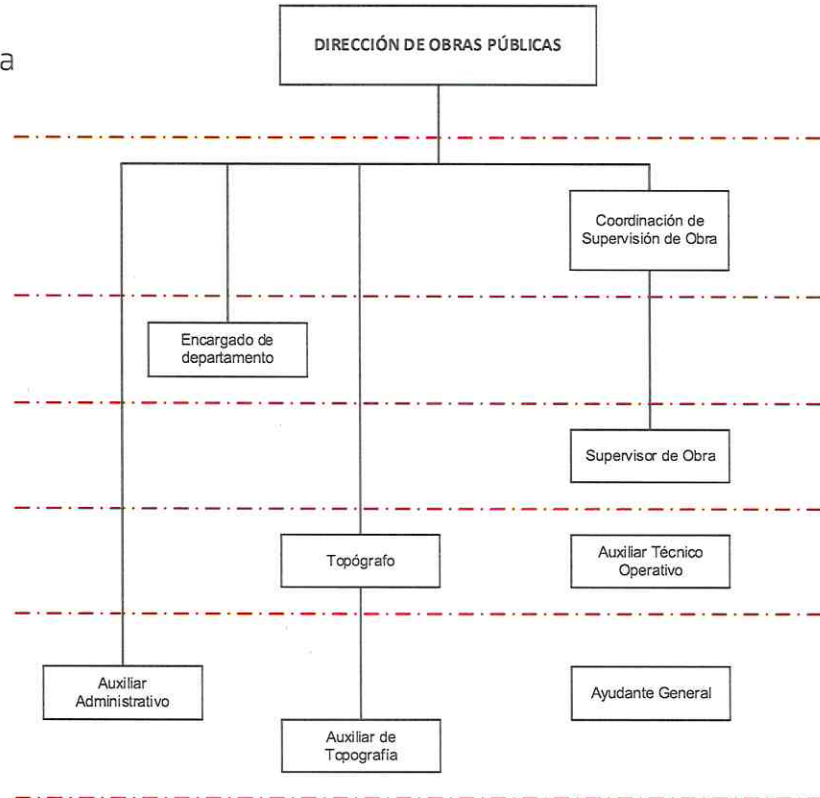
a

DIRECCIÓN DE OBRAS PÚBLICAS

Coordinación de Supervisión de Obra

Encargado de departamento

Supervisor de Obra

Topógrafo

Auxiliar Técnico Operativo

Auxiliar Administrativo

Ayudante General

Auxiliar de Topografía